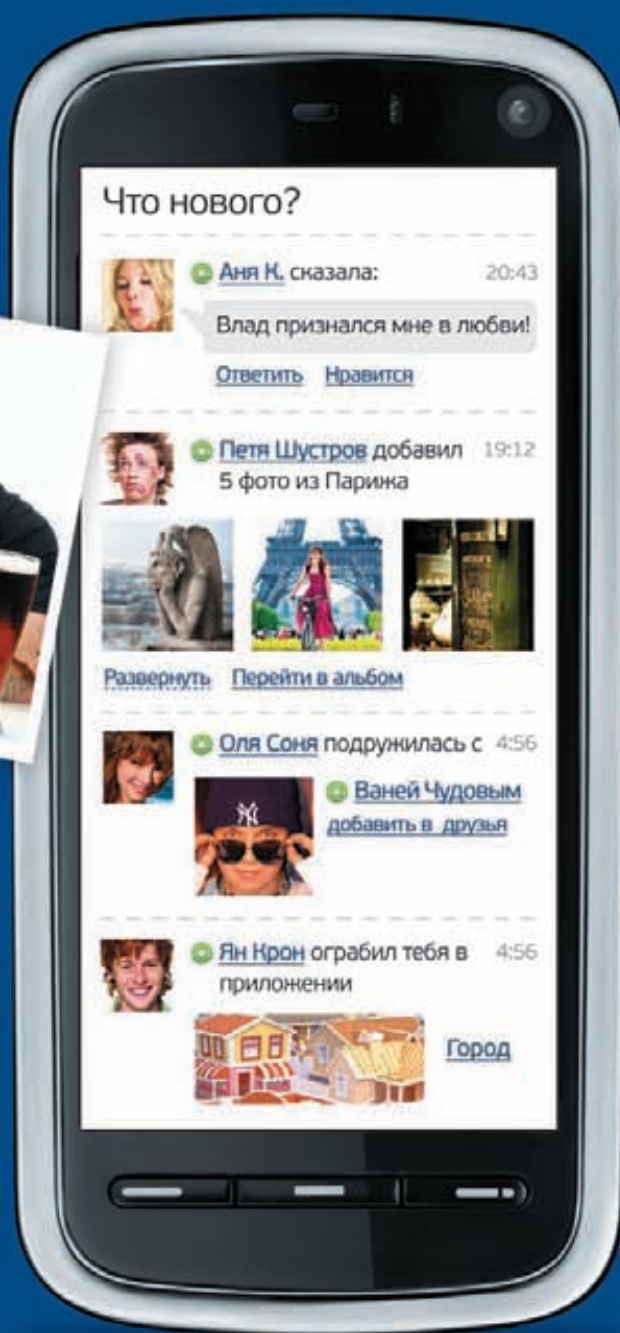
Что нового?

Аня К. сказала: 20:43

Влад признался мне в любви!

Ответить Нравится

Петя Шустров добавил 19:12
5 фото из Парижа

Развернуть Перейти в альбом

Оля Соня подружилась с 4:56

Ваней Чудовым
добавить в друзья

Ян Крон ограбил тебя в 4:56
приложении

Город